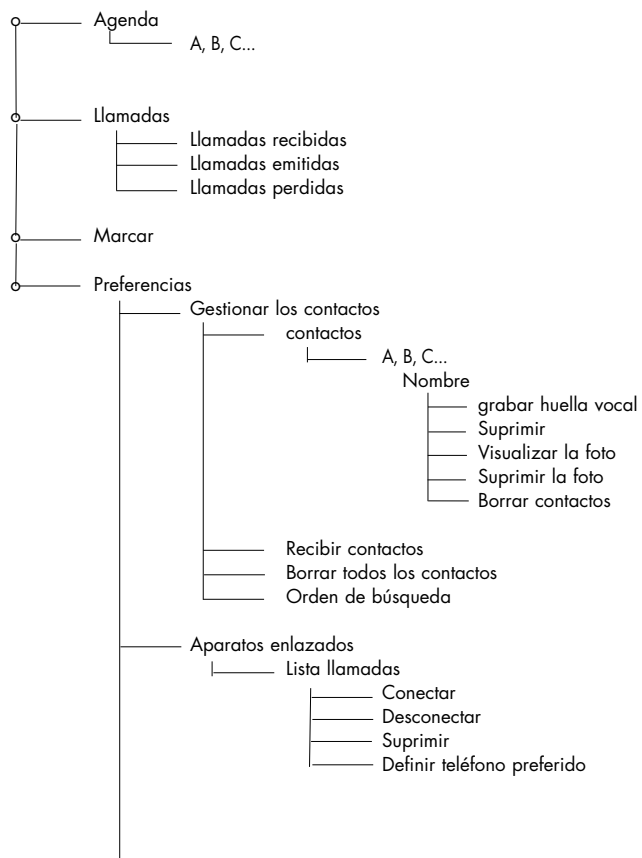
Agenda
A, B, C...

Llamadas
Llamadas recibidas
Llamadas emitidas
Llamadas perdidas

Marcar

Preferencias
Gestionar los contactos
contactos
A, B, C...
Nombre
grabar huella vocal
Suprimir
Visualizar la foto
Suprimir la foto
Borrar contactos

Recibir contactos
Borrar todos los contactos
Orden de búsqueda

Aparatos enlazados
Lista llamadas
Conectar
Desconectar
Suprimir
Definir teléfono preferido